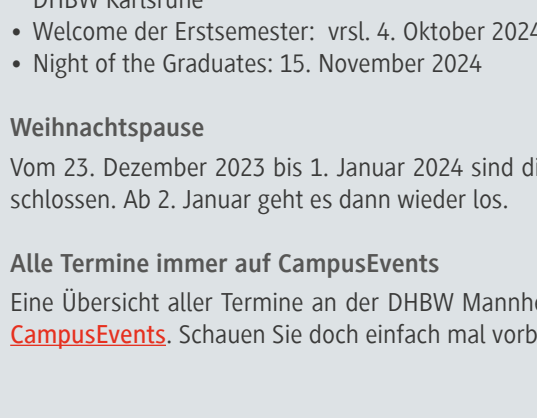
DHBW Karlsruhe
• Welcome der Erstsemester: vrsl. 4. Oktober 2024
• Night of the Graduates: 15. November 2024

Weihnachtspause

Vom 23. Dezember 2023 bis 1. Januar 2024 sind di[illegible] schlossen. Ab 2. Januar geht es dann wieder los.

Alle Termine immer auf CampusEvents

Eine Übersicht aller Termine an der DHBW Mannh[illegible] CampusEvents. Schauen Sie doch einfach mal vorb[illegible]